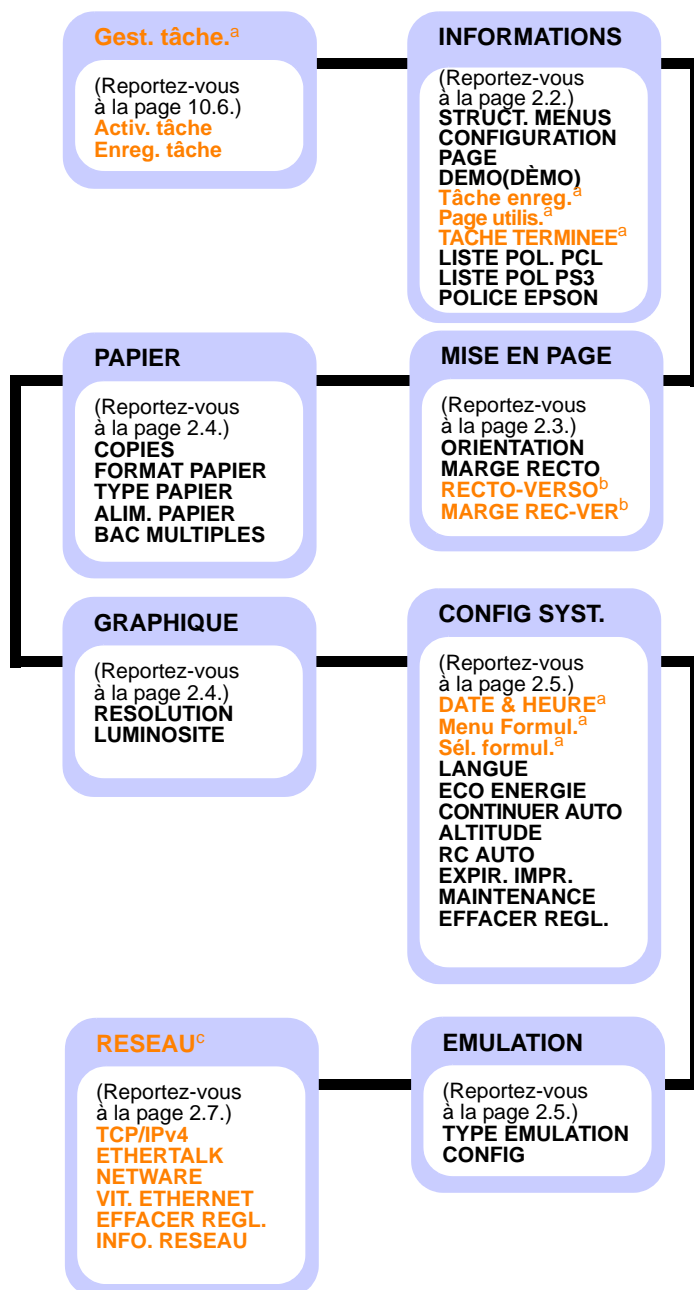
Gest. tâche.$^{a}$

(Reportez-vous à la page 10.6.)
Activ. tâche
Enreg. tâche

INFORMATIONS

(Reportez-vous à la page 2.2.)
STRUCT. MENUS
CONFIGURATION PAGE
DEMO(DÈMO)
Tâche enreg.$^{a}$
Page utilis.$^{a}$
TACHE TERMINEE$^{a}$
LISTE POL. PCL
LISTE POL PS3
POLICE EPSON

PAPIER

(Reportez-vous à la page 2.4.)
COPIES
FORMAT PAPIER
TYPE PAPIER
ALIM. PAPIER
BAC MULTIPLES

MISE EN PAGE

(Reportez-vous à la page 2.3.)
ORIENTATION
MARGE RECTO
RECTO-VERSO$^{b}$
MARGE REC-VER$^{b}$

GRAPHIQUE

(Reportez-vous à la page 2.4.)
RESOLUTION
LUMINOSITE

CONFIG SYST.

(Reportez-vous à la page 2.5.)
DATE & HEURE$^{a}$
Menu Formul.$^{a}$
Sél. formul.$^{a}$
LANGUE
ECO ENERGIE
CONTINUER AUTO
ALTITUDE
RC AUTO
EXPIR. IMPR.
MAINTENANCE
EFFACER REGL.

RESEAU$^{c}$

(Reportez-vous à la page 2.7.)
TCP/IPv4
ETHERTALK
NETWARE
VIT. ETHERNET
EFFACER REGL.
INFO. RESEAU

EMULATION

(Reportez-vous à la page 2.5.)
TYPE EMULATION
CONFIG